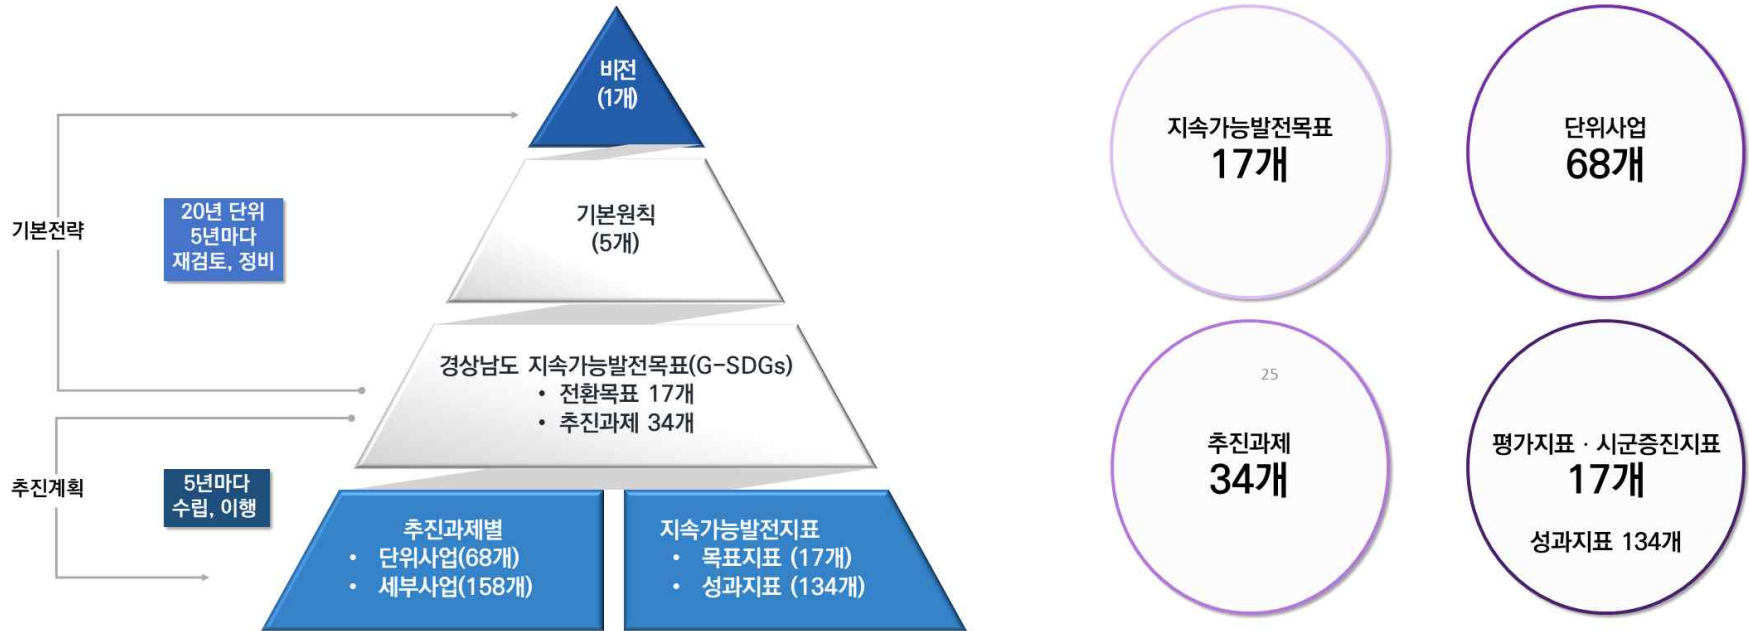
기본전략

20년 단위
5년마다
재검토, 정비

추진계획

5년마다
수립, 이행

비전
(1개)

기본원칙
(5개)

경상남도 지속가능발전목표(G-SDGs)
• 전환목표 17개
• 추진과제 34개

추진과제별
• 단위사업(68개)
• 세부사업(158개)

지속가능발전지표
• 목표지표 (17개)
• 성과지표 (134개)

지속가능발전목표
17개

단위사업
68개

25

추진과제
34개

평가지표 · 시군증진지표
17개

성과지표 134개